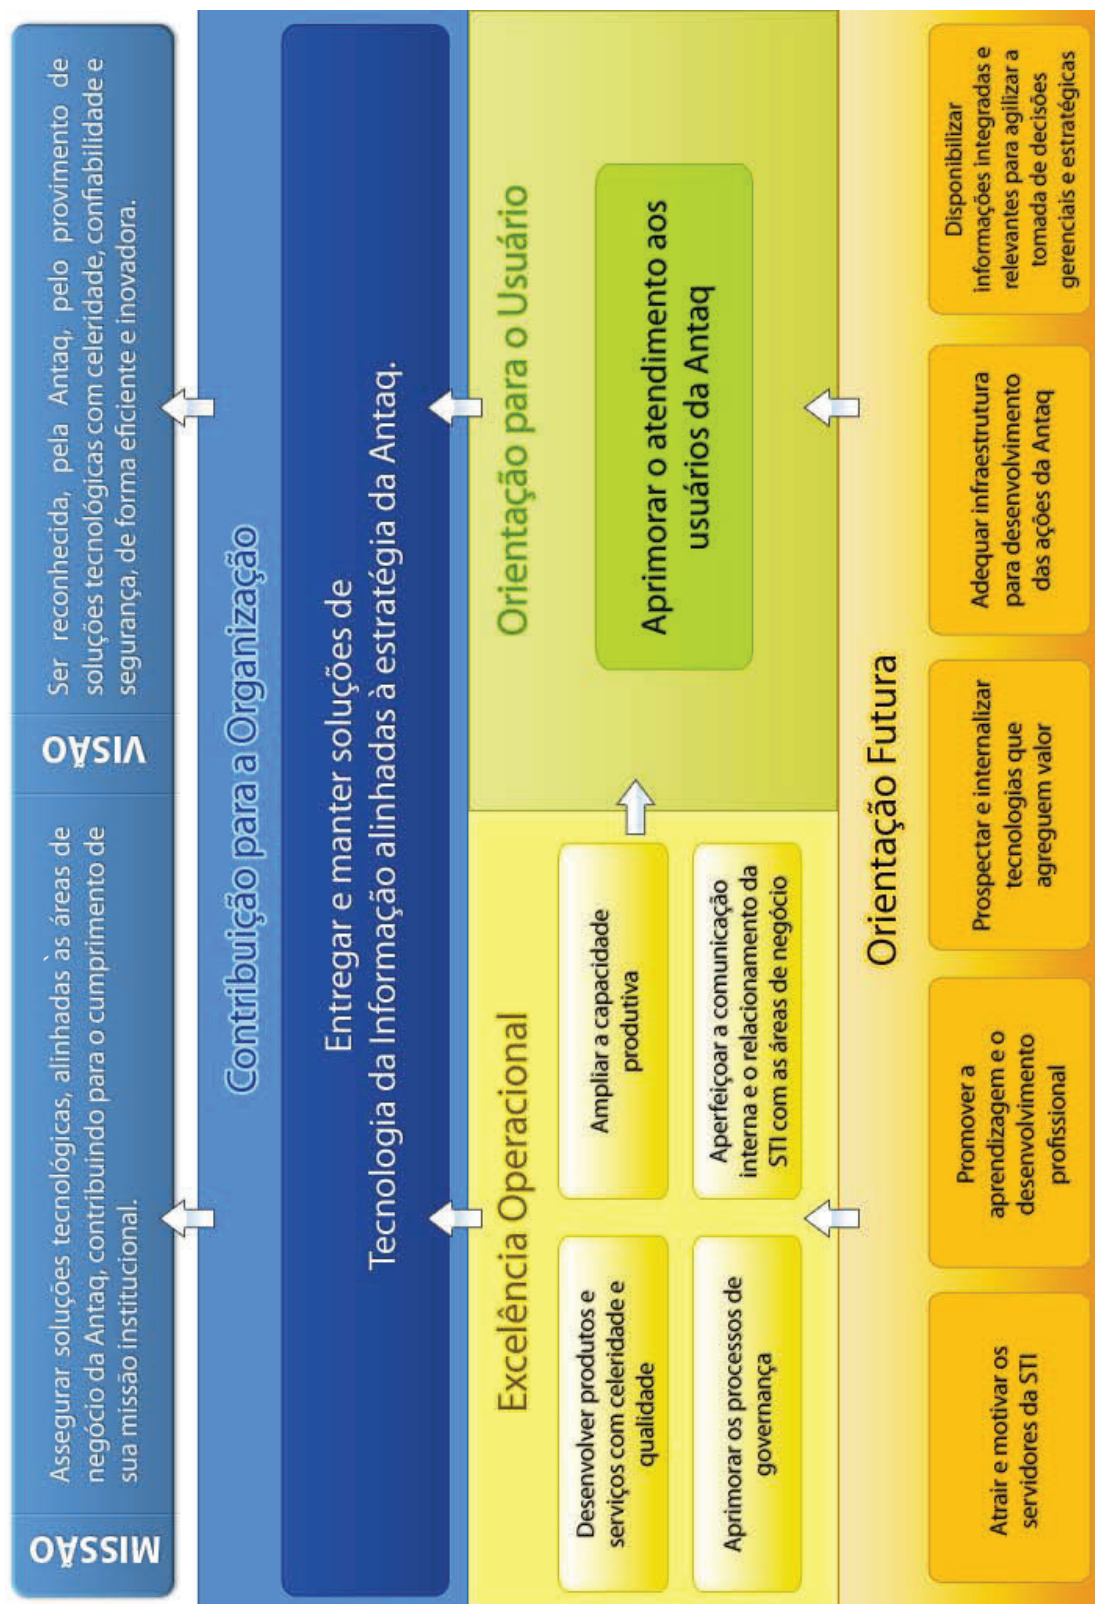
MISSÃO

Assegurar soluções tecnológicas, alinhadas às áreas de negócio da Antaq, contribuindo para o cumprimento de sua missão institucional.

VISÃO

Ser reconhecida, pela Antaq, pelo provimento de soluções tecnológicas com celeridade, confiabilidade e segurança, de forma eficiente e inovadora.

Contribuição para a Organização

Entregar e manter soluções de Tecnologia da Informação alinhadas à estratégia da Antaq.

Excelência Operacional

Desenvolver produtos e serviços com celeridade e qualidade

Ampliar a capacidade produtiva

Aprimorar os processos de governança

Aperfeiçoar a comunicação interna e o relacionamento da STI com as áreas de negócio

Orientação para o Usuário

Aprimorar o atendimento aos usuários da Antaq

Orientação Futura

Atrair e motivar os servidores da STI

Promover a aprendizagem e o desenvolvimento profissional

Prospectar e internalizar tecnologias que agreguem valor

Adequar infraestrutura para desenvolvimento das ações da Antaq

Disponibilizar informações integradas e relevantes para agilizar a tomada de decisões gerenciais e estratégicas